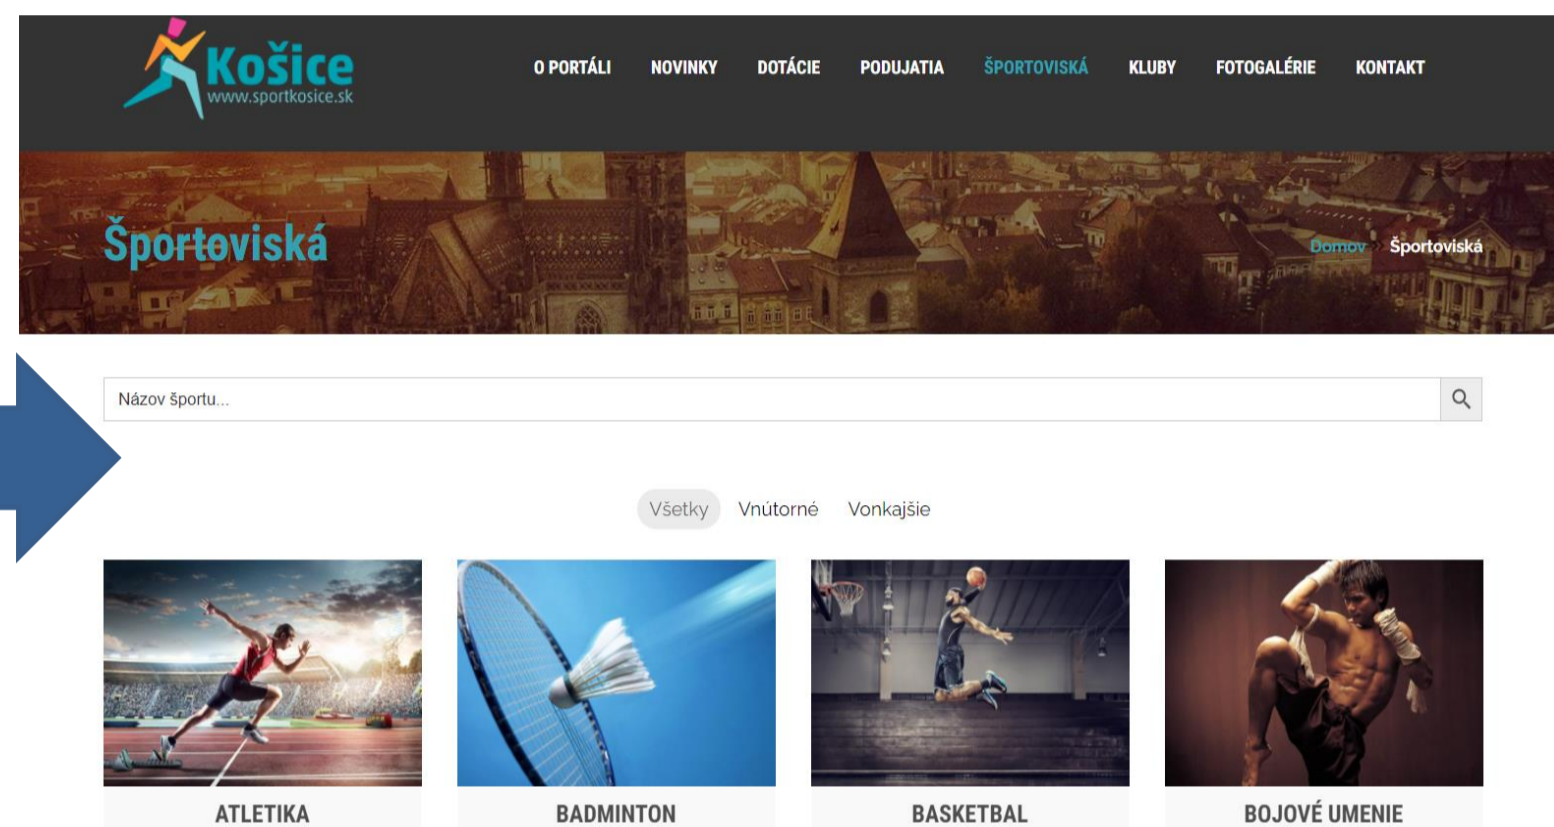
Košice
www.sportkosice.sk

O PORTÁLI NOVINKY DOTÁCIE PODUJATIA ŠPORTOVISKÁ KLUBY FOTOGALÉRIE KONTAKT

Športoviská

Domov Športoviská

Názov športu...

Všetky Vnútorné Vonkajšie

ATLETIKA

BADMINTON

BASKETBAL

BOJOVÉ UMENIE